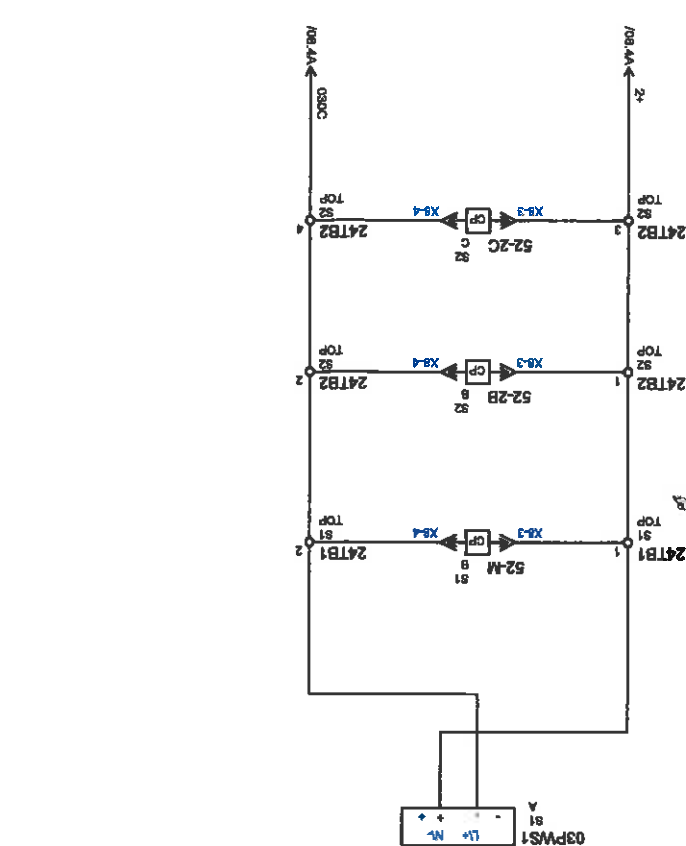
/08.4A
03DC
/08.4A
2+
TOP
S2
24TB2
4
X8-4
CP
X8-3
S2
C
52-2C
TOP
S2
24TB2
3
TOP
S2
24TB2
2
X8-4
CP
X8-3
S2
B
52-2B
TOP
S2
24TB2
1
TOP
S1
24TB1
2
X8-4
CP
X8-3
S1
B
52-M
TOP
S1
24TB1
1
+
-
A
S1
N-
L+
03PWS1